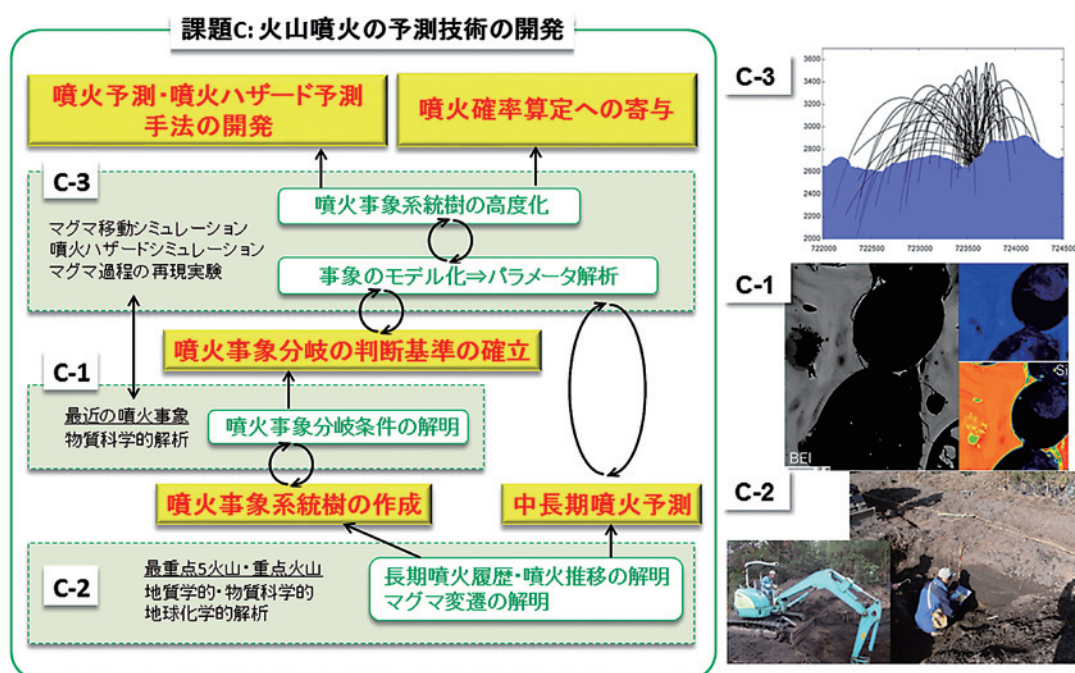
課題C: 火山噴火の予測技術の開発

噴火予測・噴火ハザード予測手法の開発

噴火確率算定への寄与

C-3

マグマ移動シミュレーション
噴火ハザードシミュレーション
マグマ過程の再現実験

噴火事象系統樹の高度化

事象のモデル化⇒パラメータ解析

噴火事象分岐の判断基準の確立

C-1

最近の噴火事象
物質科学的解析

噴火事象分岐条件の解明

噴火事象系統樹の作成

中長期噴火予測

C-2

最重点5火山・重点火山
地質学的・物質科学的
地球化学的解析

長期噴火履歴・噴火推移の解明
マグマ変遷の解明

C-3

3600
3400
3200
3000
2800
2600
2400
2200
2000
722000 722500 723000 723500 724000 724500

C-1

BEI

Si

C-2